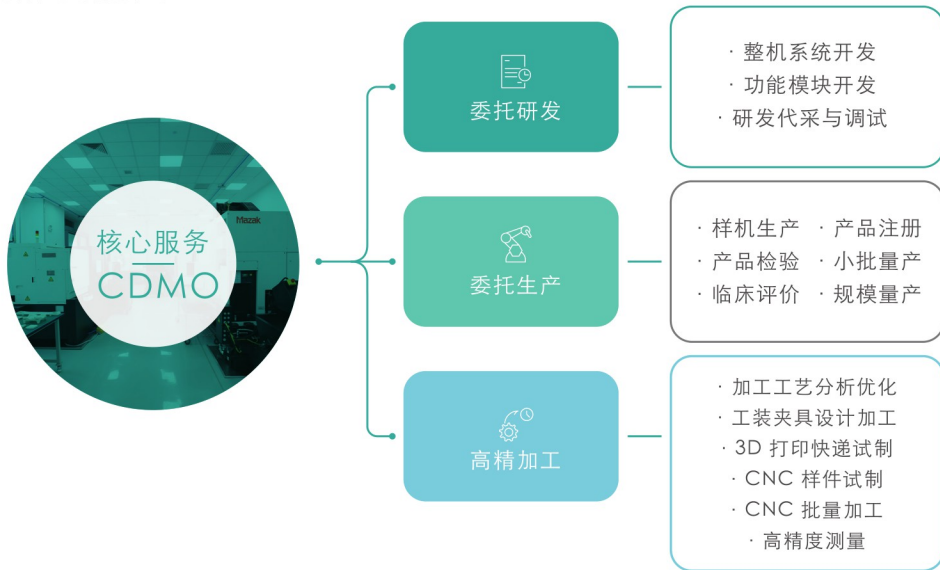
Mazak

核心服务

CDMO

委托研发

· 整机系统开发
· 功能模块开发
· 研发代采与调试

委托生产

· 样机生产 · 产品注册
· 产品检验 · 小批量产
· 临床评价 · 规模量产

高精加工

· 加工工艺分析优化
· 工装夹具设计加工
· 3D 打印快递试制
· CNC 样件试制
· CNC 批量加工
· 高精度测量